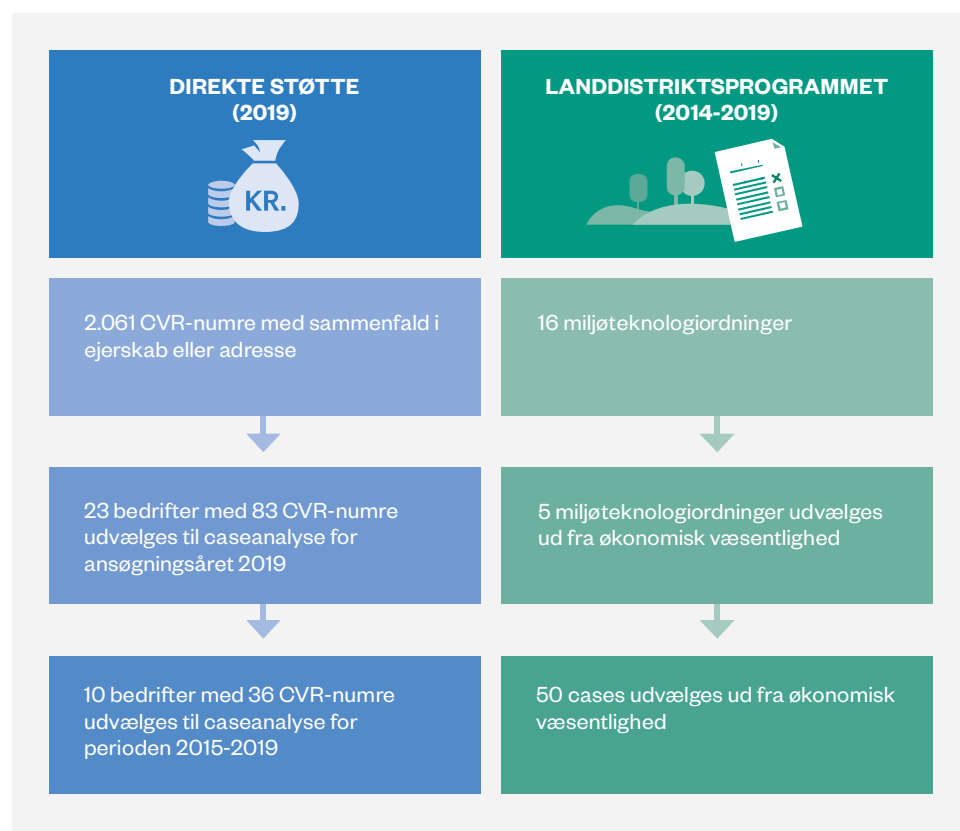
DIREKTE STØTTE
(2019)

KR.

2.061 CVR-numre med sammenfald i ejerskab eller adresse

23 bedrifter med 83 CVR-numre udvælges til caseanalyse for ansøgningsåret 2019

10 bedrifter med 36 CVR-numre udvælges til caseanalyse for perioden 2015-2019

LANDDISTRIKTSPROGRAMMET
(2014-2019)

16 miljøteknologiordninger

5 miljøteknologiordninger udvælges ud fra økonomisk væsentlighed

50 cases udvælges ud fra økonomisk væsentlighed